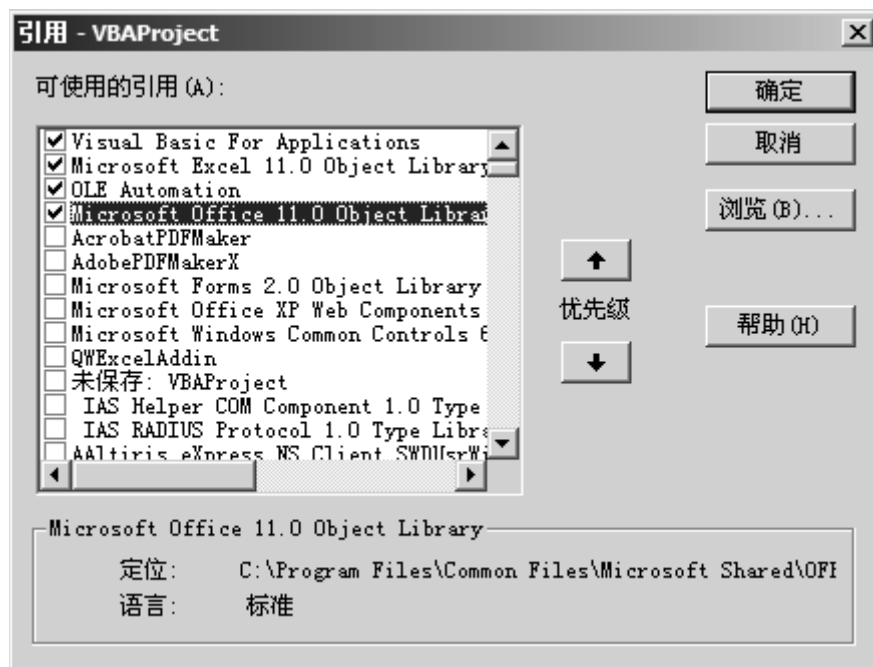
引用 - VBAProject

可使用的引用(A):

Visual Basic For Applications
Microsoft Excel 11.0 Object Library
OLE Automation
Microsoft Office 11.0 Object Library
AcrobatPDFMaker
AdobePDFMakerX
Microsoft Forms 2.0 Object Library
Microsoft Office XP Web Components
Microsoft Windows Common Controls 6
QWExcelAddin
未保存: VBAProject
IAS Helper COM Component 1.0 Type
IAS RADIUS Protocol 1.0 Type Libra
AAltiris eXpress NS Client SWDUsrWi

确定
取消
浏览(B)...
优先级
帮助(H)

Microsoft Office 11.0 Object Library
定位: C:\Program Files\Common Files\Microsoft Shared\OFF
语言: 标准